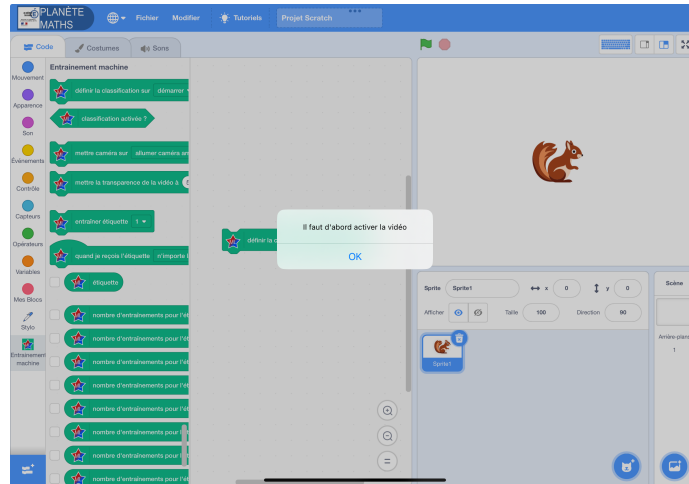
PLANÈTE MATHS
Fichier
Modifier
Tutoriels
Projet Scratch

Code
Costumes
Sons

Mouvement
Apparence
Son
Événements
Contrôle
Capteurs
Opérateurs
Variables
Mes Blocs
Stylo
Entraînement machine

Entraînement machine
définir la classification sur démarrer
classification activée ?
mettre caméra sur allumer caméra en
mettre la transparence de la vidéo à
entraîner étiquette 1
quand je reçois l'étiquette n'importe l
étiquette
nombre d'entraînements pour l'ét
nombre d'entraînements pour l'ét
nombre d'entraînements pour l'ét
nombre d'entraînements pour l'ét
nombre d'entraînements pour l'ét
nombre d'entraînements pour l'ét
nombre d'entraînements pour l
nombre d'entraînements pour l

définir la c

Il faut d'abord activer la vidéo
OK

Sprite
Sprite1
x
0
y
0
Afficher
Taille
100
Direction
90
Sprite1

Scène
Arrière-plan
1